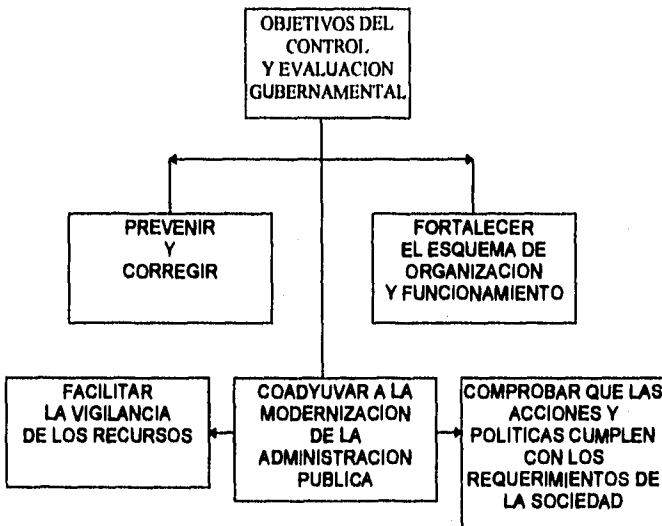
OBJETIVOS DEL CONTROL Y EVALUACION GUBERNAMENTAL

PREVENIR Y CORREGIR

FORTALECER EL ESQUEMA DE ORGANIZACION Y FUNCIONAMIENTO

FACILITAR LA VIGILANCIA DE LOS RECURSOS

COADYUVAR A LA MODERNIZACION DE LA ADMINISTRACION PUBLICA

COMPROBAR QUE LAS ACCIONES Y POLITICAS CUMPLEN CON LOS REQUERIMIENTOS DE LA SOCIEDAD